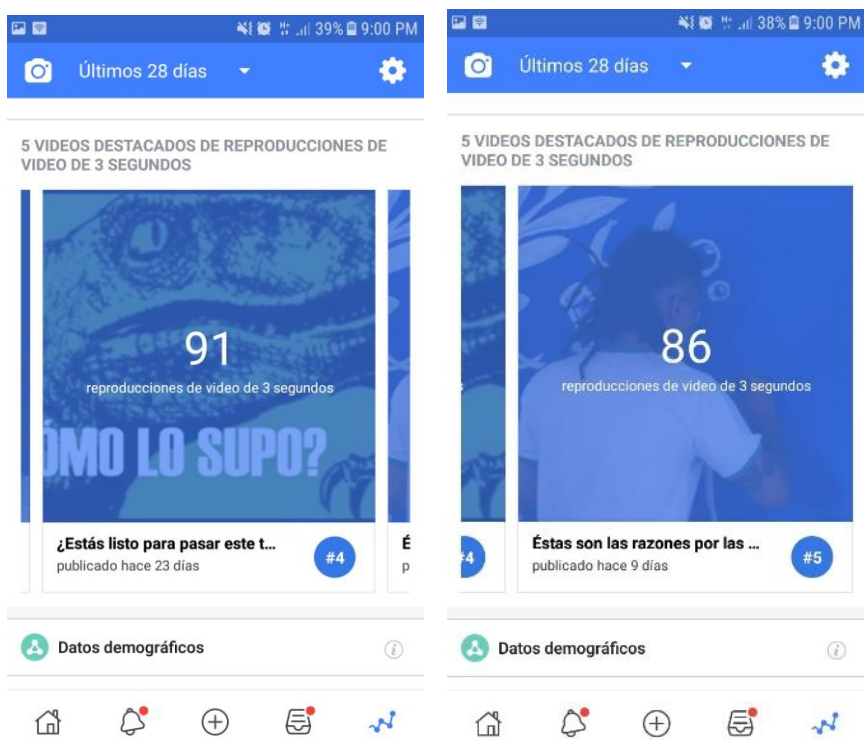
39% 9:00 PM

Últimos 28 días

5 VIDEOS DESTACADOS DE REPRODUCCIONES DE VIDEO DE 3 SEGUNDOS

91

reproducciones de video de 3 segundos

ÓMO LO SUPO?

¿Estás listo para pasar este t...

publicado hace 23 días

#4

É

p

Datos demográficos

38% 9:00 PM

Últimos 28 días

5 VIDEOS DESTACADOS DE REPRODUCCIONES DE VIDEO DE 3 SEGUNDOS

86

reproducciones de video de 3 segundos

4

Éstas son las razones por las ...

publicado hace 9 días

#5

Datos demográficos